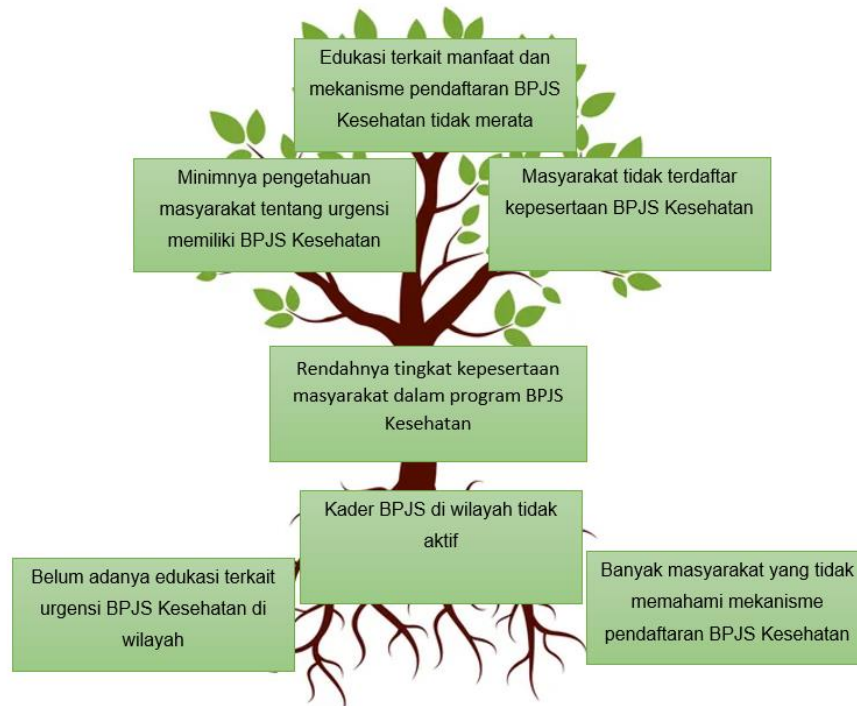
Edukasi terkait manfaat dan mekanisme pendaftaran BPJS Kesehatan tidak merata

Minimnya pengetahuan masyarakat tentang urgensi memiliki BPJS Kesehatan

Masyarakat tidak terdaftar kepesertaan BPJS Kesehatan

Rendahnya tingkat kepesertaan masyarakat dalam program BPJS Kesehatan

Kader BPJS di wilayah tidak aktif

Belum adanya edukasi terkait urgensi BPJS Kesehatan di wilayah

Banyak masyarakat yang tidak memahami mekanisme pendaftaran BPJS Kesehatan